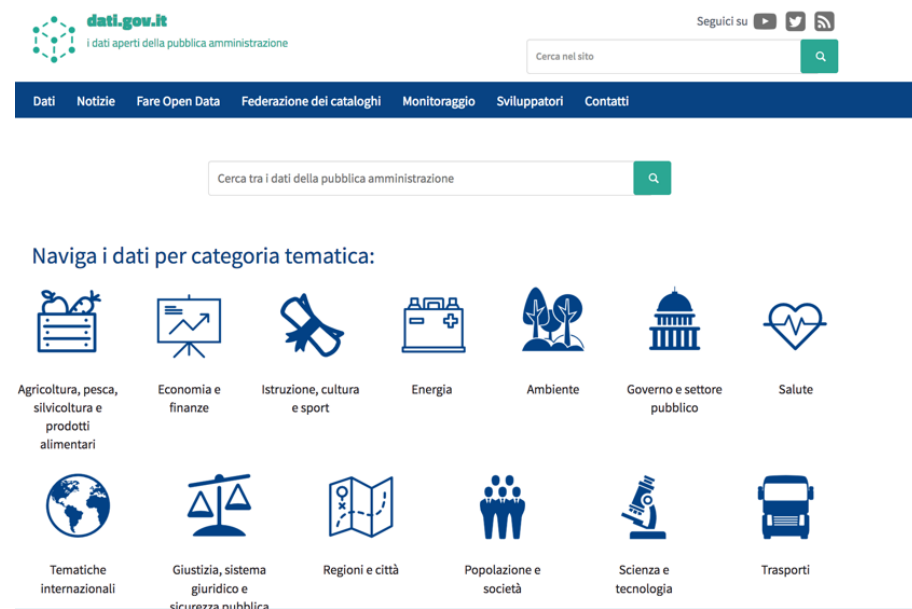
dati.gov.it
i dati aperti della pubblica amministrazione

Seguici su

Cerca nel sito

Dati Notizie Fare Open Data Federazione dei cataloghi Monitoraggio Sviluppatori Contatti

Cerca tra i dati della pubblica amministrazione

Naviga i dati per categoria tematica:

Agricoltura, pesca, silvicoltura e prodotti alimentari

Economia e finanze

Istruzione, cultura e sport

Energia

Ambiente

Governo e settore pubblico

Salute

Tematiche internazionali

Giustizia, sistema giuridico e sicurezza pubblica

Regioni e città

Popolazione e società

Scienza e tecnologia

Trasporti